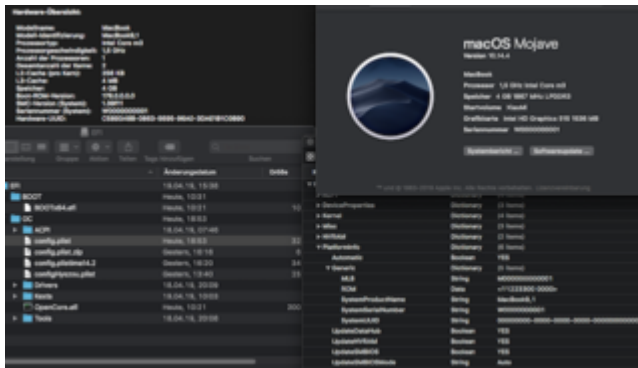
Hardware-Übersicht:

Modellname: MacBook
Modell-Identifizierung: MacBook9,1
Prozessortyp: Intel Core m3
Prozessorgeschwindigkeit: 1,2 GHz
Anzahl der Prozessoren: 1
Gesamtanzahl der Kerne: 2
L2-Cache (pro Kern): 256 KB
L3-Cache: 4 MB
Speicher: 4 GB
Boot-ROM-Version: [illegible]
SMC-Version (System): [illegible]
Seriennummer (System): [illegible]
Hardware-UUID: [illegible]

macOS Mojave
Version 10.14.4

MacBook
Prozessor 1,2 GHz Intel Core m3
Speicher 4 GB 1867 MHz LPDDR3
Startvolume Macintosh
Grafikkarte Intel HD Graphics 515 1536 MB
Seriennummer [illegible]

Systembericht ... Softwareupdate ...

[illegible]

EFI

Gruppen Aktion Teilen Tags hinzufügen Suchen

Änderungsdatum Größe

EFI 18.04.19, 13:58
BOOT Heute, 10:31
BOOTx64.efi Heute, 10:31
OC Heute, 18:53
ACPI 18.04.19, 07:46
config.plist Heute, 18:53
config.plist.zip Gestern, 18:18
config.plistmini4.2 Gestern, 16:20
config.plistciu.plist Gestern, 13:40
Drivers 18.04.19, 20:09
Kexts 18.04.19, 10:59
OpenCore.efi Heute, 10:31
Tools 18.04.19, 20:08

DeviceProperties Dictionary
Kernel Dictionary
Misc Dictionary
NVRAM Dictionary
PlatformInfo Dictionary
Automatic Boolean YES
Generic Dictionary
MLB String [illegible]
ROM Data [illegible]
SystemProductName String MacBook9,1
SystemSerialNumber String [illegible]
SystemUUID String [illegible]
UpdateDataHub Boolean YES
UpdateNVRAM Boolean YES
UpdateSMBIOS Boolean YES
UpdateSMBIOSMode String Auto